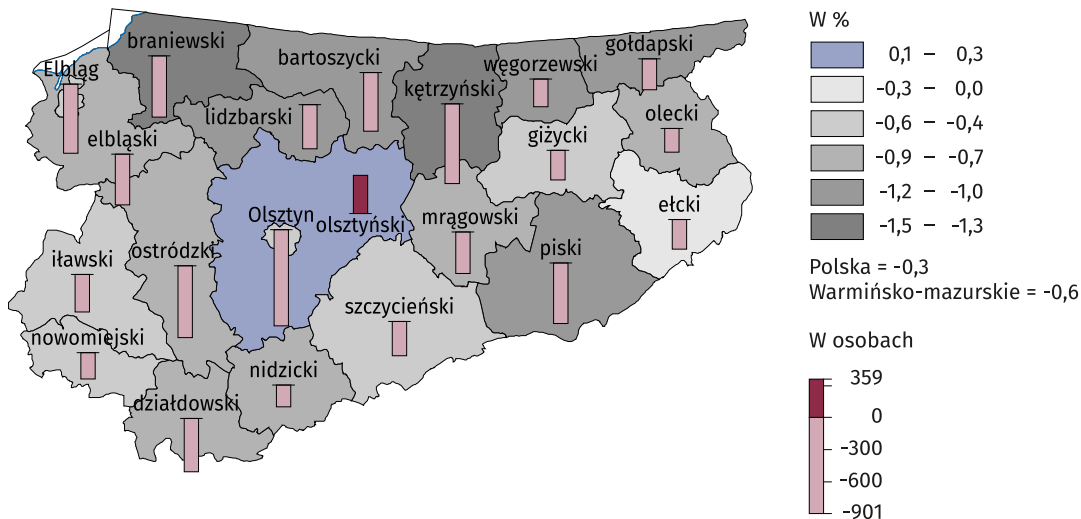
braniewski
bartoszycki
węgorzewski
gołdapski
Elbląg
kętrzyński
lidzbarski
elbląski
giżycki
olecki
ełcki
Olsztyn
olsztyński
mrągowski
iławski
ostródzki
piski
szczycieński
nowomiejski
nidzicki
działdowski

W %

| | |
|---|---|
| | 0,1 – 0,3 |
| | -0,3 – 0,0 |
| | -0,6 – -0,4 |
| | -0,9 – -0,7 |
| | -1,2 – -1,0 |
| | -1,5 – -1,3 |

Polska = -0,3
Warmińsko-mazurskie = -0,6

W osobach
359
0
-300
-600
-901